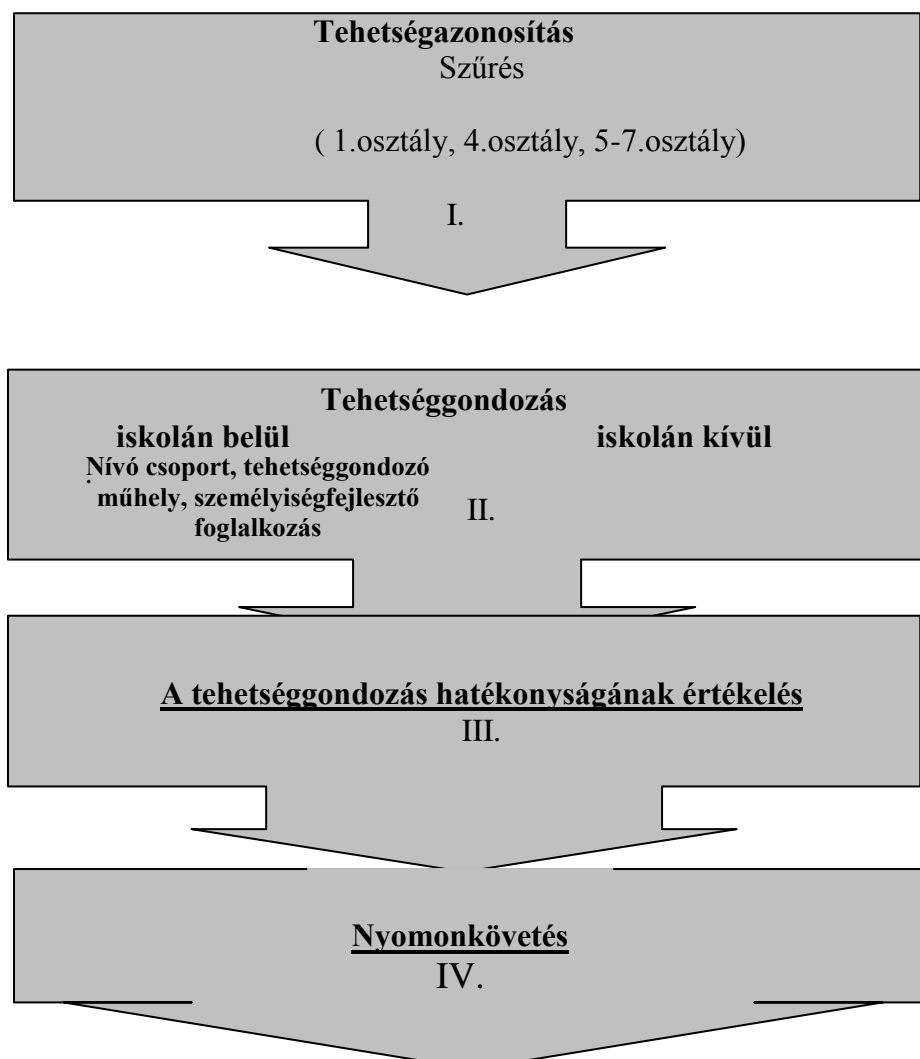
**Tehetségazonosítás**
Szűrés

( 1.osztály, 4.osztály, 5-7.osztály)

I.

**Tehetséggondozás**

**iskolán belül**

**Nívó csoport, tehetséggondozó műhely, személyiségfejlesztő foglalkozás**

**iskolán kívül**

II.

**A tehetséggondozás hatékonyságának értékelés**
III.

**Nyomonkövetés**
IV.